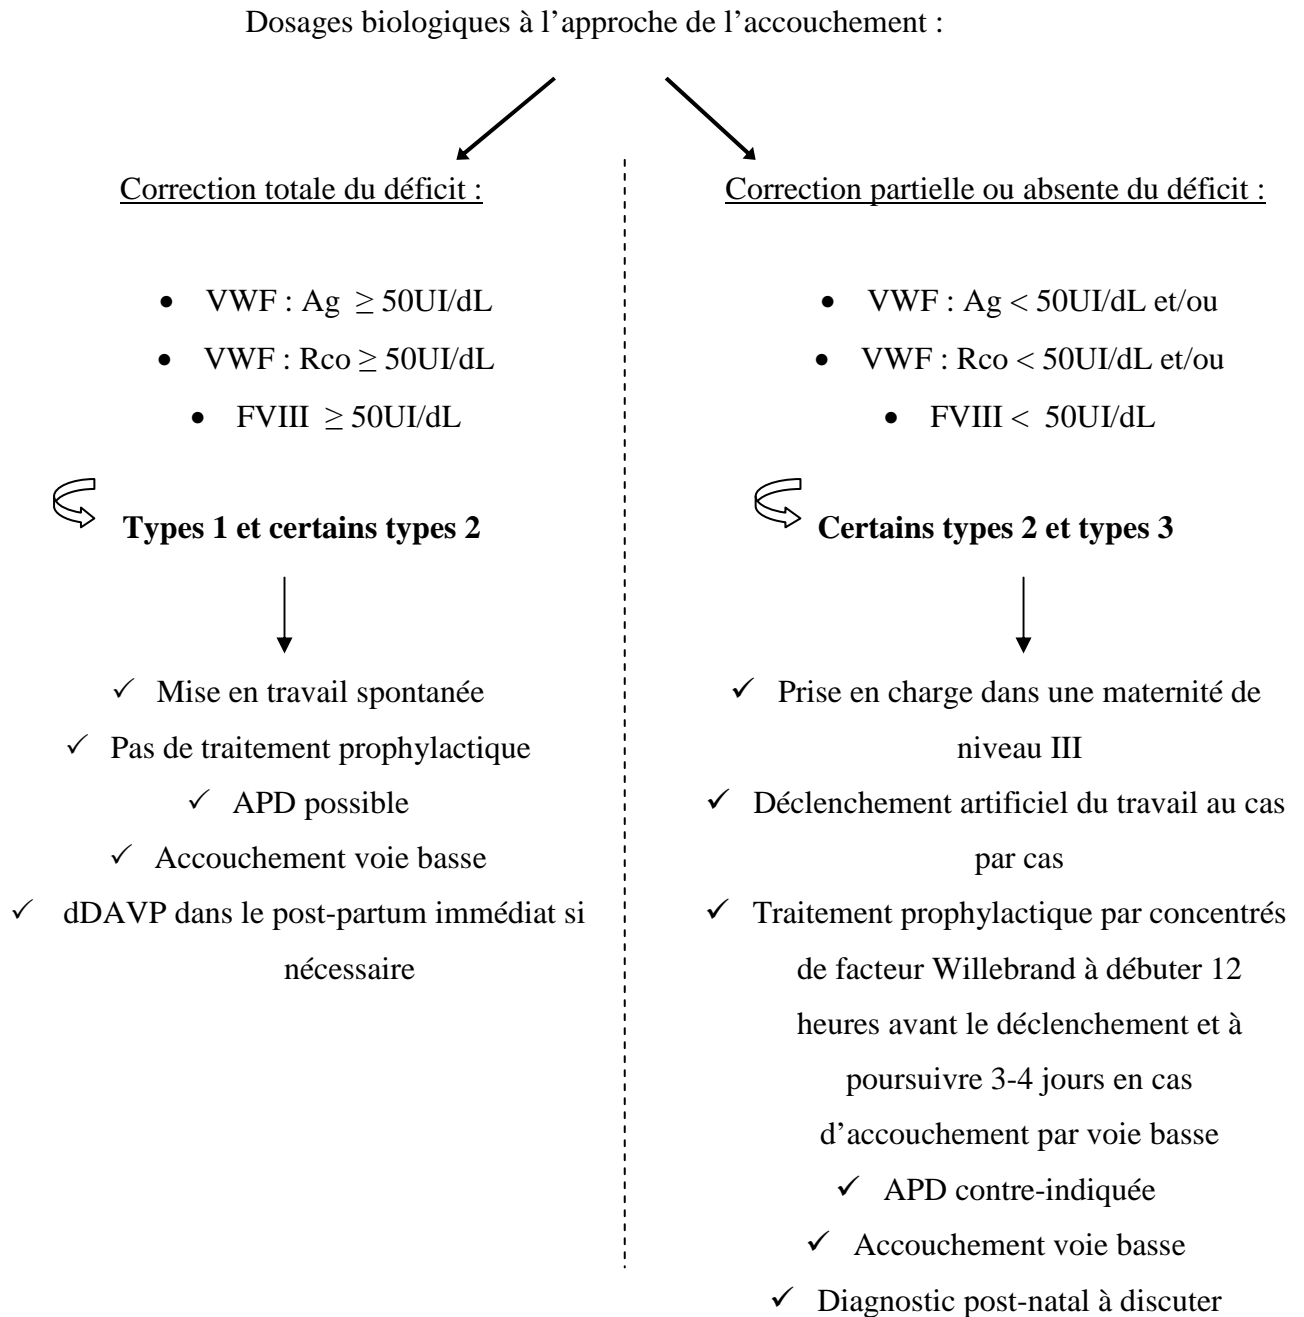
Dosages biologiques à l'approche de l'accouchement :

Correction totale du déficit :

- VWF : Ag $\geq$ 50UI/dL
- VWF : Rco $\geq$ 50UI/dL
- FVIII $\geq$ 50UI/dL

**Types 1 et certains types 2**

✓ Mise en travail spontanée
✓ Pas de traitement prophylactique
✓ APD possible
✓ Accouchement voie basse
✓ dDAVP dans le post-partum immédiat si nécessaire

Correction partielle ou absente du déficit :

- VWF : Ag < 50UI/dL et/ou
- VWF : Rco < 50UI/dL et/ou
- FVIII < 50UI/dL

**Certains types 2 et types 3**

✓ Prise en charge dans une maternité de niveau III
✓ Déclenchement artificiel du travail au cas par cas
✓ Traitement prophylactique par concentrés de facteur Willebrand à débuter 12 heures avant le déclenchement et à poursuivre 3-4 jours en cas d'accouchement par voie basse
✓ APD contre-indiquée
✓ Accouchement voie basse
✓ Diagnostic post-natal à discuter